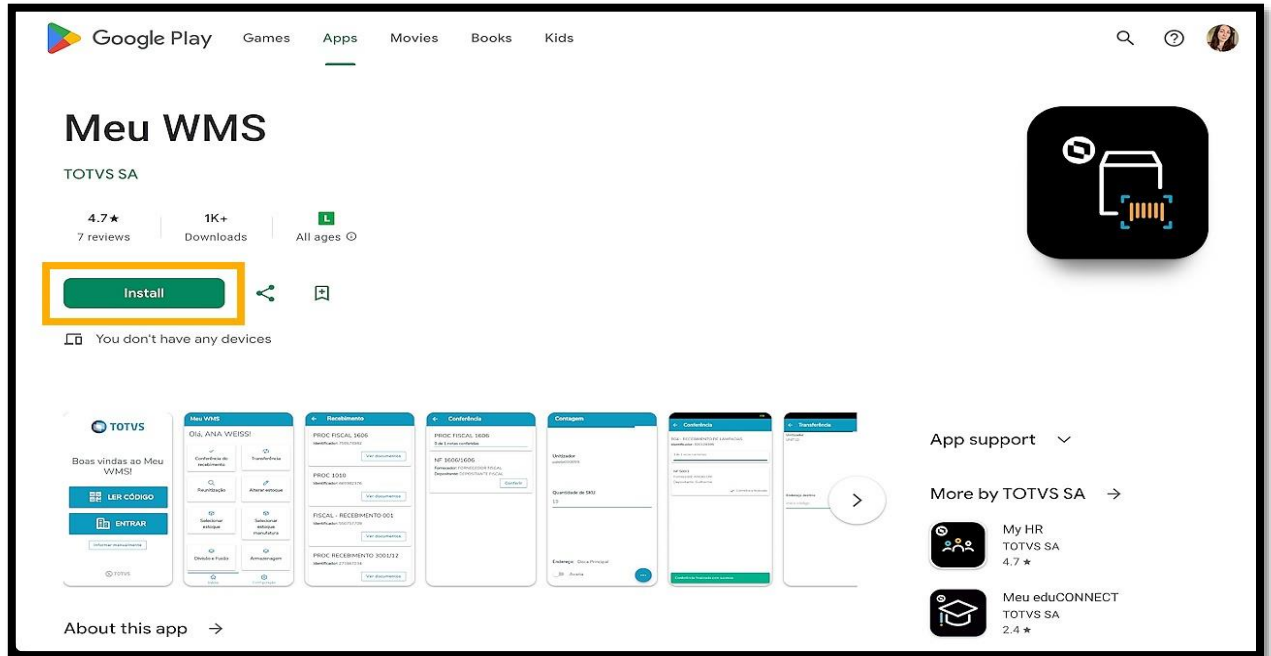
Google Play Games Apps Movies Books Kids

Meu WMS

TOTVS SA

4.7★
7 reviews

1K+
Downloads

L
All ages ⓘ

Install

You don't have any devices

TOTVS
Boas vindas ao Meu WMS!
LER CÓDIGO
ENTRAR
Informar manualmente

Meu WMS
Olá, ANA WEISS!
Conferência de recebimento
Transferência
Reunitização
Alterar estoque
Selecionar estoque
Selecionar estoque manufatura
Distribuir fusão
Armazenagem

Recebimento
PROC FISCAL 1606
PROC 1010
FISCAL - RECEBIMENTO 001
PROC RECEBIMENTO 3001/12
Ver documentos

Conferência
PROC FISCAL 1606
NF 1606/1606
Conferir

Contagem
Unitizador
Quantidade de SKU
Endereço

Conferência

Transferência

App support

More by TOTVS SA →

My HR
TOTVS SA
4.7 ★

Meu eduCONNECT
TOTVS SA
2.4 ★

About this app →